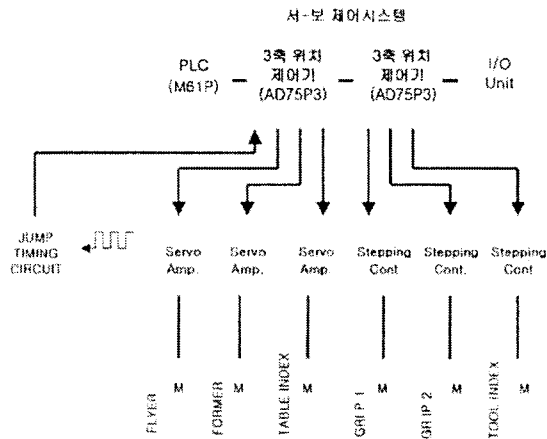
서-보 제어시스템

PLC (M61P) – 3축 위치 제어기 (AD75P3) – 3축 위치 제어기 (AD75P3) – I/O Unit

JUMP TIMING CIRCUIT

Servo Amp.

Servo Amp.

Servo Amp.

Stepping Cont.

Stepping Cont.

Stepping Cont.

FLYER M

FORMER M

TABLE INDEX M

GRIP 1 M

GRIP 2 M

TOOL INDEX M